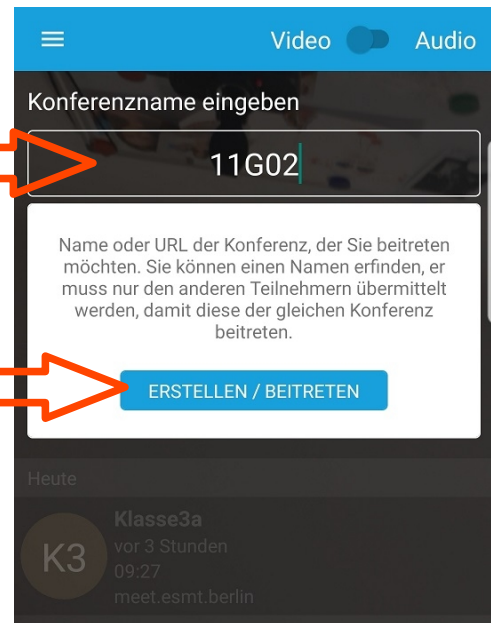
Video Audio

Konferenzname eingeben

11G02

Name oder URL der Konferenz, der Sie beitreten möchten. Sie können einen Namen erfinden, er muss nur den anderen Teilnehmern übermittelt werden, damit diese der gleichen Konferenz beitreten.

ERSTELLEN / BEITRETEN

Heute

K3

Klasse3a
vor 3 Stunden
09:27
meet.esmt.berlin